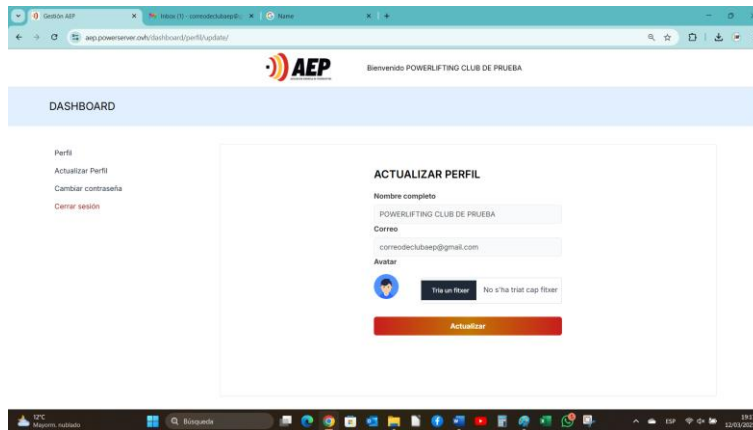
Gestión AEP
Inbox (1) - correodeclubaep@...
Name
aep.powerserver.ovh/dashboard/perfil/update/

AEP
Bienvenido POWERLIFTING CLUB DE PRUEBA

DASHBOARD

Perfil
Actualizar Perfil
Cambiar contraseña
Cerrar sesión

ACTUALIZAR PERFIL
Nombre completo
POWERLIFTING CLUB DE PRUEBA
Correo
correodeclubaep@gmail.com
Avatar
Tria un fitxer
No s'ha triat cap fitxer
Actualizar

12°C
Mayorm. nublado
Búsqueda
ESP
19:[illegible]
12/03/202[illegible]